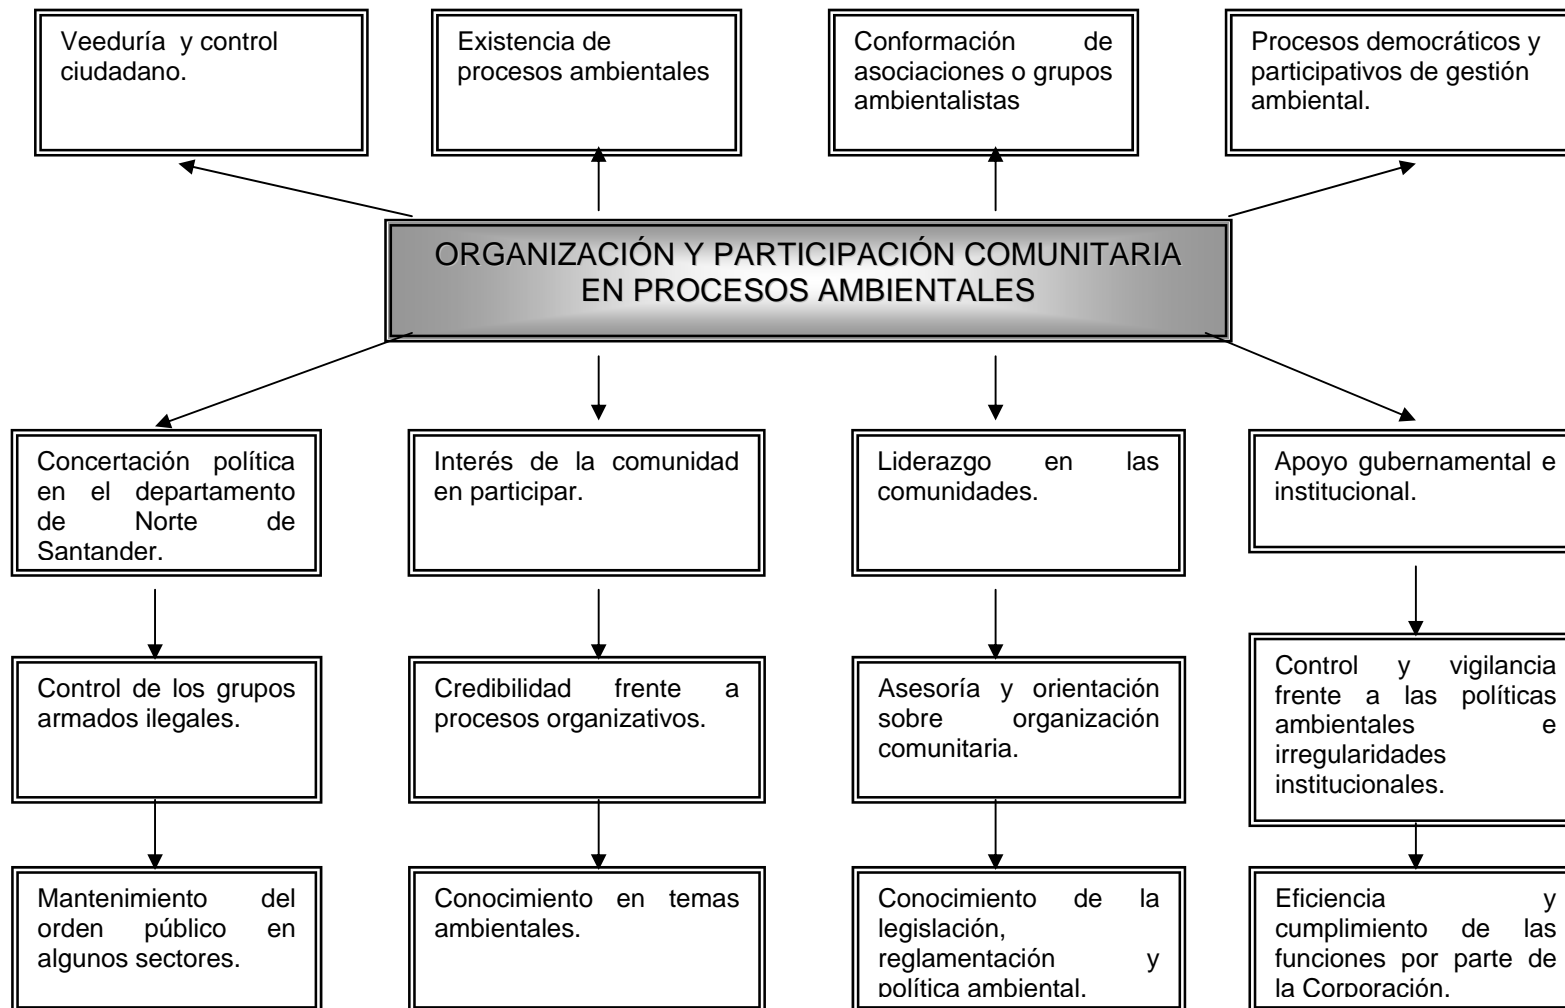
Veeduría y control ciudadano.

Existencia de procesos ambientales

Conformación de asociaciones o grupos ambientalistas

Procesos democráticos y participativos de gestión ambiental.

ORGANIZACIÓN Y PARTICIPACIÓN COMUNITARIA EN PROCESOS AMBIENTALES

Concertación política en el departamento de Norte de Santander.

Control de los grupos armados ilegales.

Mantenimiento del orden público en algunos sectores.

Interés de la comunidad en participar.

Credibilidad frente a procesos organizativos.

Conocimiento en temas ambientales.

Liderazgo en las comunidades.

Asesoría y orientación sobre organización comunitaria.

Conocimiento de la legislación, reglamentación y política ambiental.

Apoyo gubernamental e institucional.

Control y vigilancia frente a las políticas ambientales e irregularidades institucionales.

Eficiencia y cumplimiento de las funciones por parte de la Corporación.